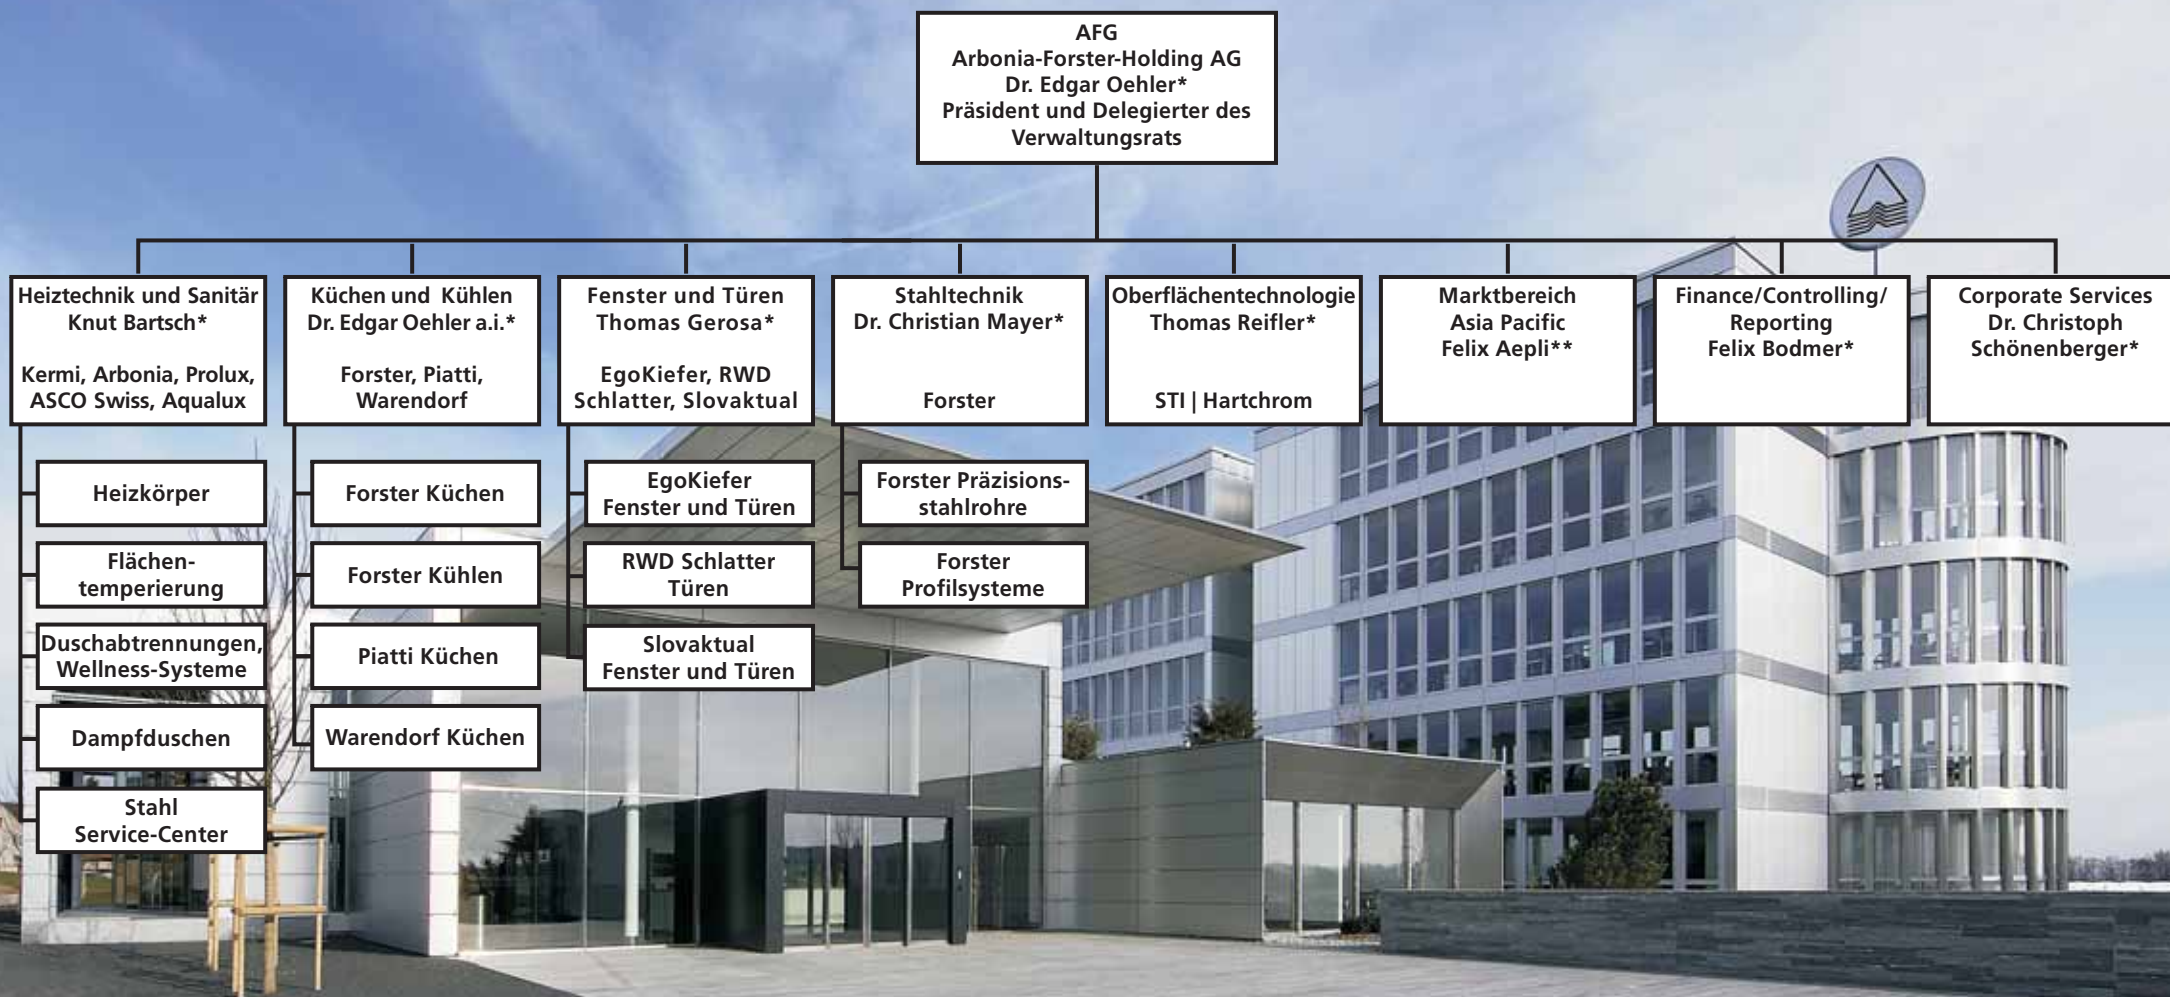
AFG
Arbonia-Forster-Holding AG
Dr. Edgar Oehler*
Präsident und Delegierter des Verwaltungsrats

Heiztechnik und Sanitär
Knut Bartsch*

Kermi, Arbonia, Prolux, ASCO Swiss, Aqualux

Heizkörper

Flächentemperierung

Duschabtrennungen, Wellness-Systeme

Dampfduschen

Stahl
Service-Center

Küchen und Kühlen
Dr. Edgar Oehler a.i.*

Forster, Piatti, Warendorf

Forster Küchen

Forster Kühlen

Piatti Küchen

Warendorf Küchen

Fenster und Türen
Thomas Gerosa*

EgoKiefer, RWD Schlatter, Slovaktual

EgoKiefer
Fenster und Türen

RWD Schlatter
Türen

Slovaktual
Fenster und Türen

Stahltechnik
Dr. Christian Mayer*

Forster

Forster Präzisionsstahlrohre

Forster
Profilsysteme

Oberflächentechnologie
Thomas Reifler*

STI | Hartchrom

Marktbereich
Asia Pacific
Felix Aepli**

Finance/Controlling/ Reporting
Felix Bodmer*

Corporate Services
Dr. Christoph Schönenberger*